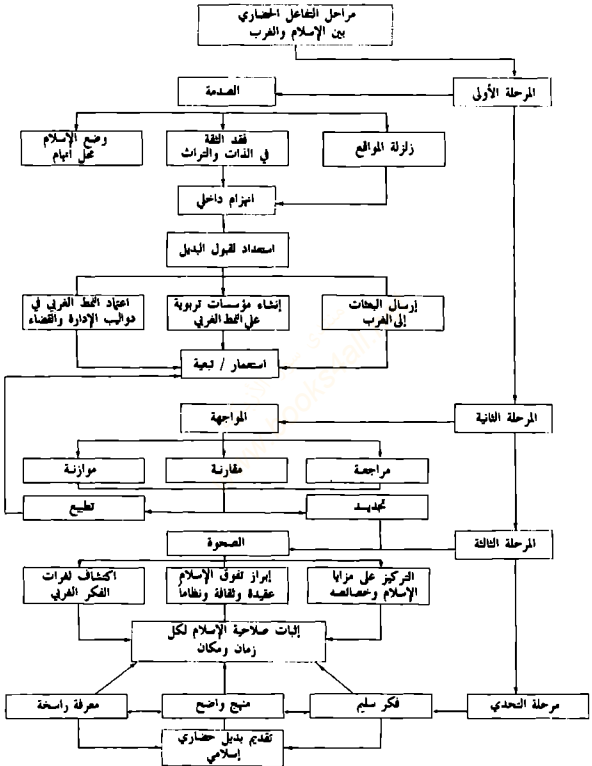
مراحل التفاعل الحضاري بين الإسلام والغرب

المرحلة الأولى

الصدمة

زلزلة المواقع

فقد الثقة في الذات والتراث

وضع الإسلام محل اتهام

انهزام داخلي

استعداد لقبول البديل

إرسال البعثات إلى الغرب

إنشاء مؤسسات تربوية على النمط الغربي

اعتماد النمط الغربي في دواليب الإدارة والقضاء

استعمار / تبعية

المرحلة الثانية

المواجهة

مراجعة

مقارنة

موازنة

تجديد

تطبيع

المرحلة الثالثة

الصحوة

التركيز على مزايا الإسلام وخصائصه

إبراز تفوق الإسلام عقيدة وثقافة ونظاما

اكتشاف ثغرات الفكر الغربي

إثبات صلاحية الإسلام لكل زمان ومكان

مرحلة التحدي

فكر سليم

منهج واضح

معرفة راسخة

تقديم بديل حضاري إسلامي